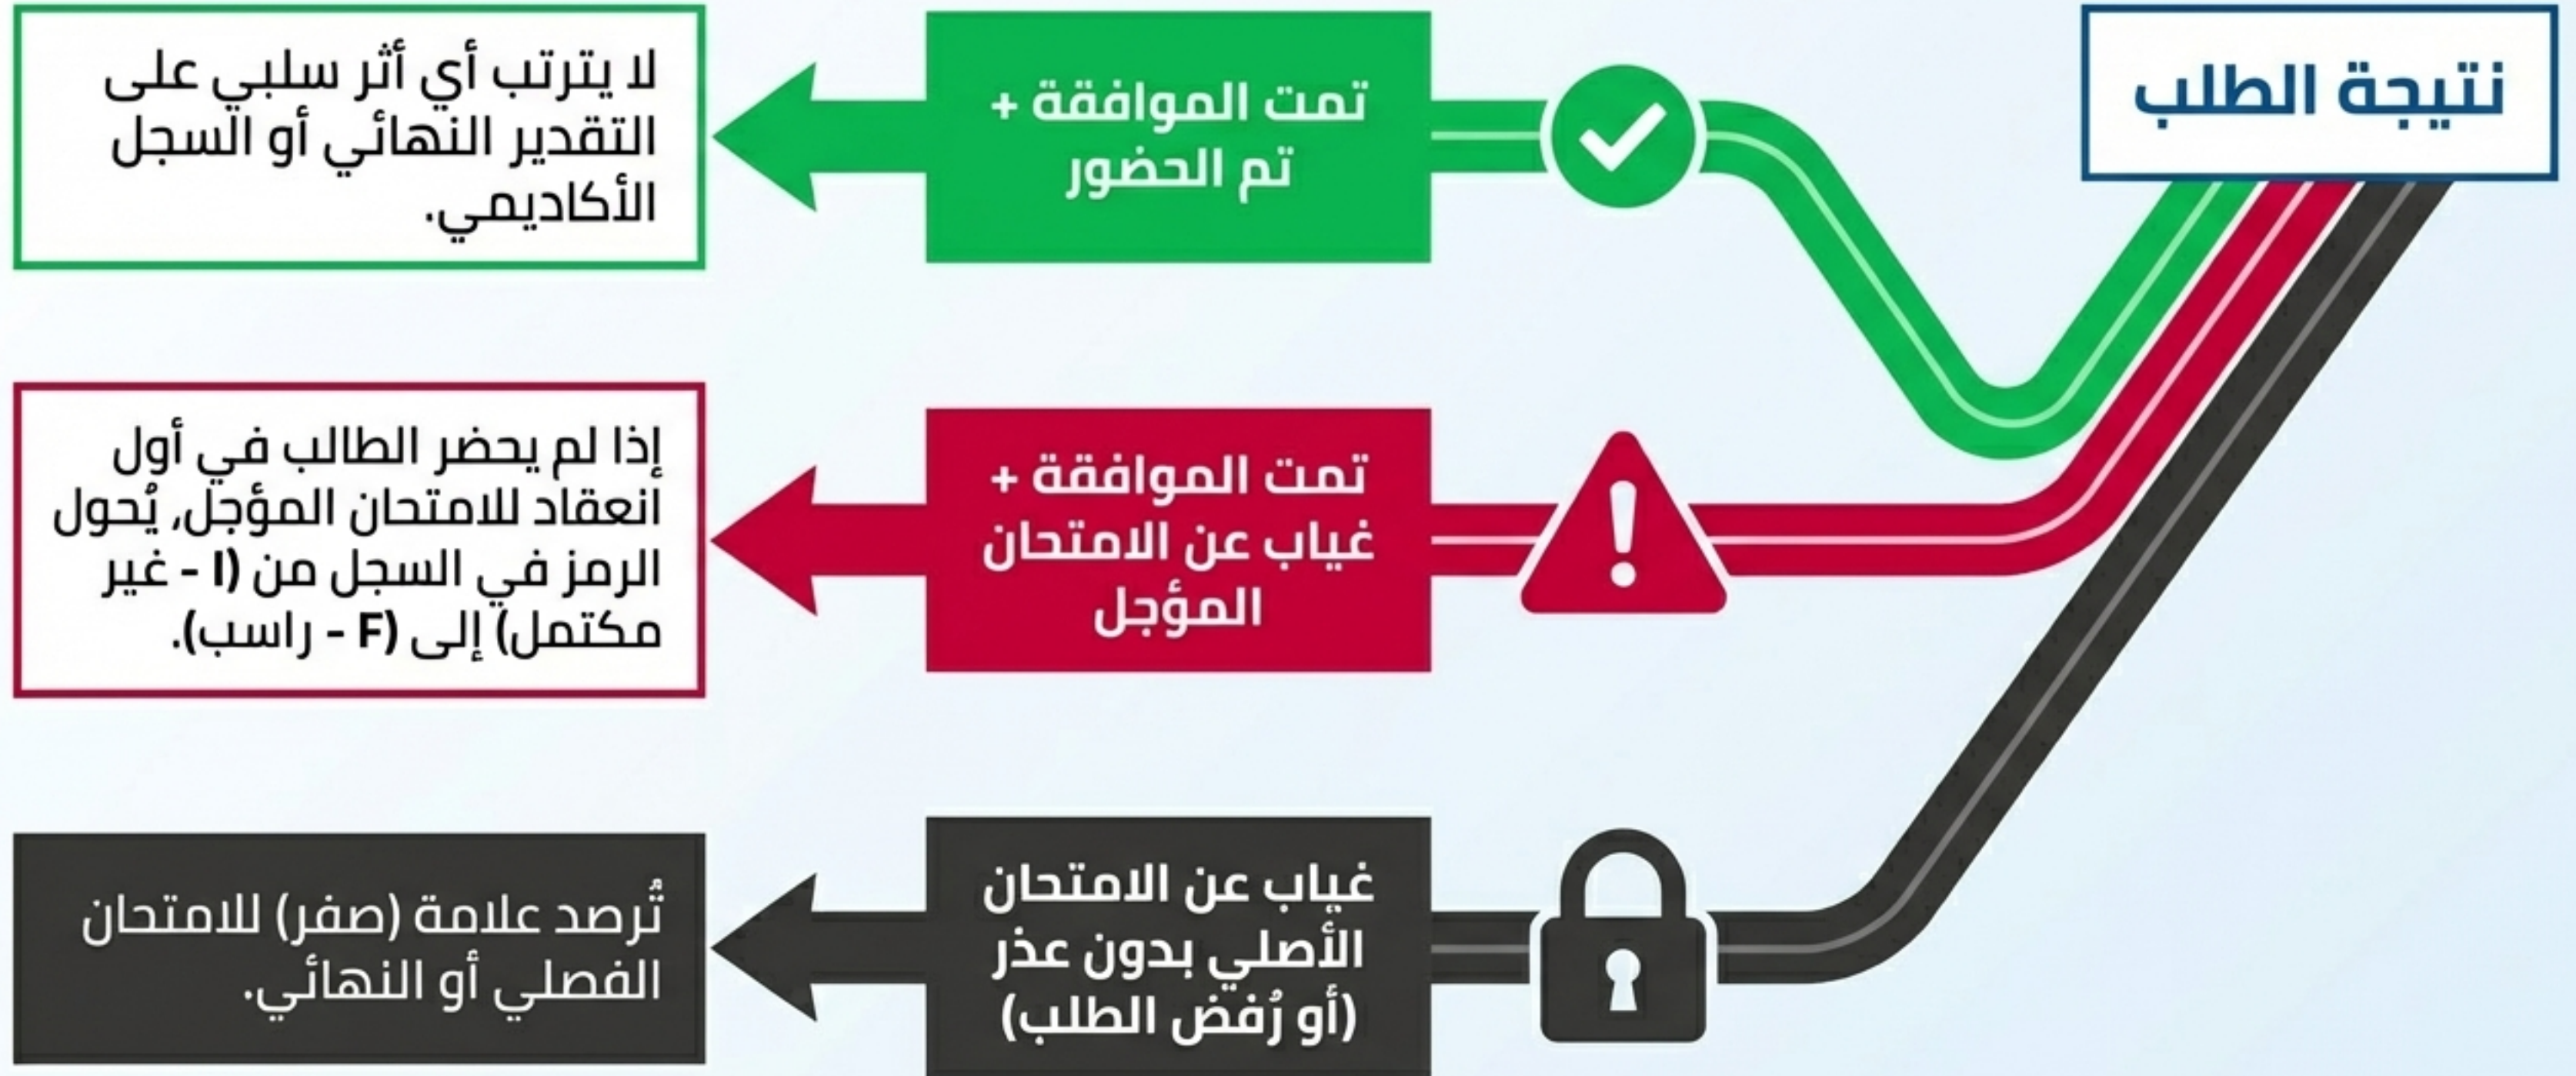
نتيجة الطلب

تمت الموافقة +
تم الحضور

لا يترتب أي أثر سلبي على التقدير النهائي أو السجل الأكاديمي.

تمت الموافقة +
غياب عن الامتحان المؤجل

إذا لم يحضر الطالب في أول انعقاد للامتحان المؤجل، يُحول الرمز في السجل من (I - غير مكتمل) إلى (F - راسب).

غياب عن الامتحان الأصلي بدون عذر (أو رُفض الطلب)

تُرصد علامة (صفر) للامتحان الفصلي أو النهائي.